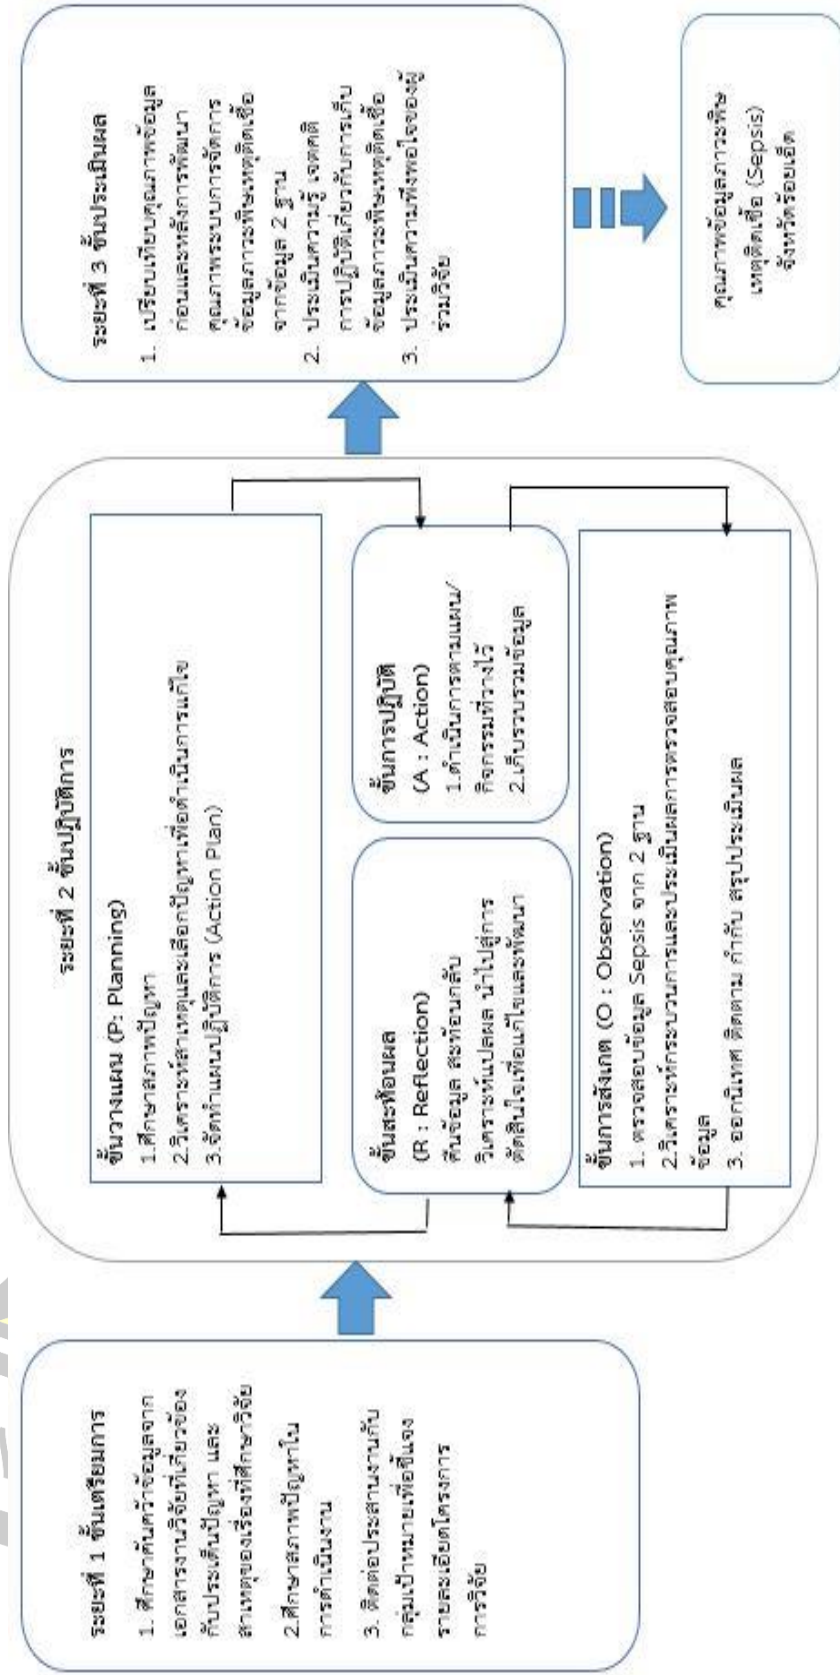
ระยะที่ 1 ขั้นเตรียมการ

1. ศึกษาค้นคว้าข้อมูลจากเอกสารงานวิจัยที่เกี่ยวข้องกับประเด็นปัญหา และสาเหตุของเรื่องที่ศึกษาวิจัย

2.ศึกษาสภาพปัญหาในการดำเนินงาน

3. ติดต่อประสานงานกับกลุ่มเป้าหมายเพื่อชี้แจงรายละเอียดโครงการการวิจัย

ระยะที่ 2 ขั้นปฏิบัติการ

ขั้นวางแผน (P: Planning)
1.ศึกษาสภาพปัญหา
2.วิเคราะห์สาเหตุและเลือกปัญหาเพื่อดำเนินการแก้ไข
3.จัดทำแผนปฏิบัติการ (Action Plan)

ขั้นสะท้อนผล
(R : Reflection)
คืนข้อมูล สะท้อนกลับ วิเคราะห์แปลผล นำไปสู่การตัดสินใจเพื่อแก้ไขและพัฒนา

ขั้นการปฏิบัติ
(A : Action)
1.ดำเนินการตามแผน/กิจกรรมที่วางไว้
2.เก็บรวบรวมข้อมูล

ขั้นการสังเกต (O : Observation)
1. ตรวจสอบข้อมูล Sepsis จาก 2 ฐาน
2.วิเคราะห์กระบวนการและประเมินผลการตรวจสอบคุณภาพข้อมูล
3. ออกนิเทศ ติดตาม กำกับ สรุปประเมินผล

ระยะที่ 3 ขั้นประเมินผล

1. เปรียบเทียบคุณภาพข้อมูลก่อนและหลังการพัฒนาคุณภาพระบบการจัดการข้อมูลภาวะพิษเหตุติดเชื้อจากข้อมูล 2 ฐาน
2. ประเมินความรู้ เจตคติ การปฏิบัติเกี่ยวกับการเก็บข้อมูลภาวะพิษเหตุติดเชื้อ
3. ประเมินความพึงพอใจของผู้ร่วมวิจัย

คุณภาพข้อมูลภาวะพิษเหตุติดเชื้อ (Sepsis) จังหวัดร้อยเอ็ด